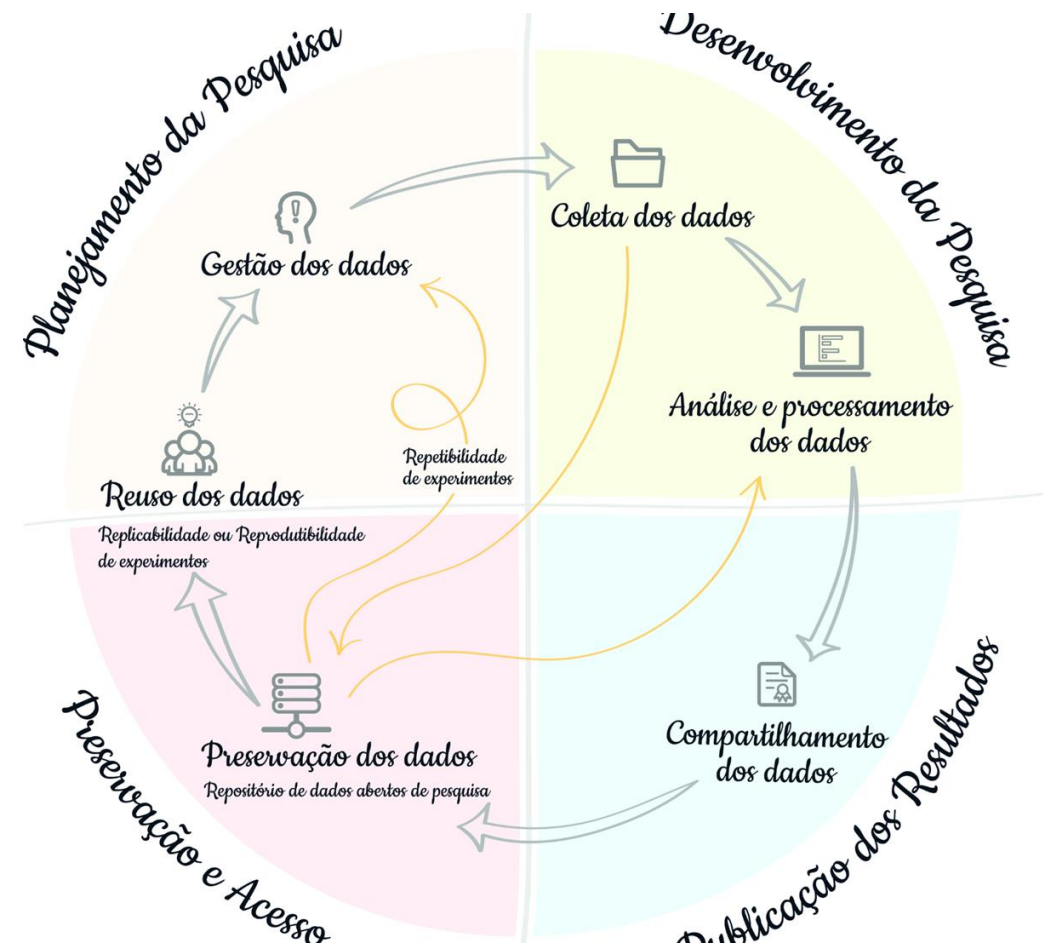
Planejamento da Pesquisa

Desenvolvimento da Pesquisa

Gestão dos dados

Coleta dos dados

Análise e processamento dos dados

Repetibilidade de experimentos

Reuso dos dados

Replicabilidade ou Reprodutibilidade de experimentos

Preservação dos dados

Repositório de dados abertos de pesquisa

Compartilhamento dos dados

Preservação e Acesso

Publicação dos Resultados